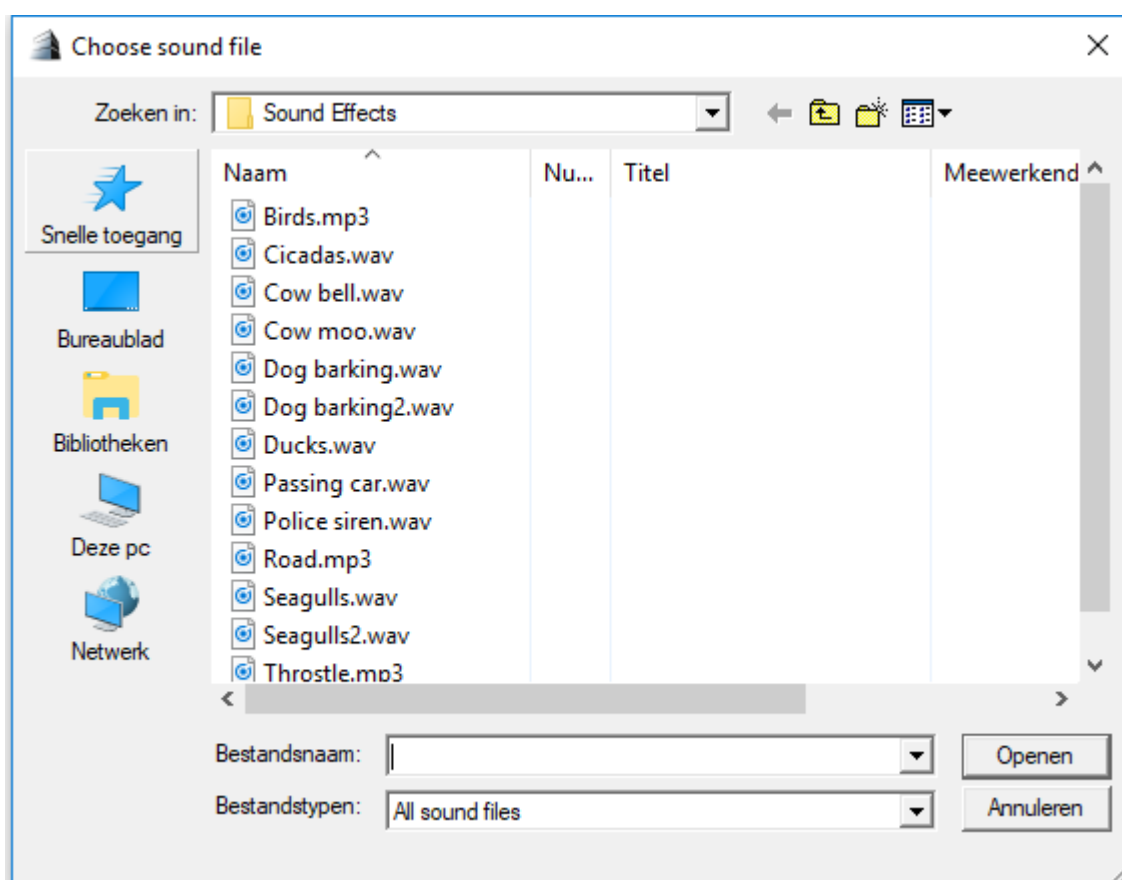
Choose sound file

Zoeken in: Sound Effects

Snelle toegang
Bureaublad
Bibliotheken
Deze pc
Netwerk

| Naam | Nu... | Titel | Meewerkend |
|---|---|---|---|
| Birds.mp3 | | | |
| Cicadas.wav | | | |
| Cow bell.wav | | | |
| Cow moo.wav | | | |
| Dog barking.wav | | | |
| Dog barking2.wav | | | |
| Ducks.wav | | | |
| Passing car.wav | | | |
| Police siren.wav | | | |
| Road.mp3 | | | |
| Seagulls.wav | | | |
| Seagulls2.wav | | | |
| Throstle.mp3 | | | |

Bestandsnaam:
Bestandstypen: All sound files

Openen
Annuleren